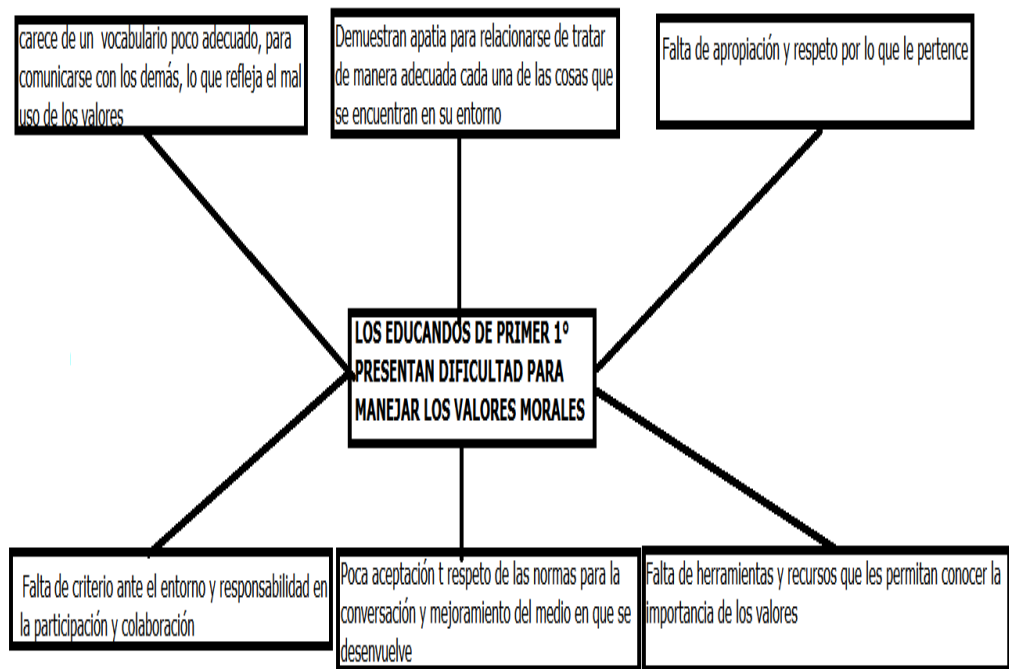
carece de un vocabulario poco adecuado, para comunicarse con los demás, lo que refleja el mal uso de los valores

Demuestran apatia para relacionarse de tratar de manera adecuada cada una de las cosas que se encuentran en su entorno

Falta de apropiación y respeto por lo que le pertence

LOS EDUCANDOS DE PRIMER 1º PRESENTAN DIFICULTAD PARA MANEJAR LOS VALORES MORALES

Falta de criterio ante el entorno y responsabilidad en la participación y colaboración

Poca aceptación t respeto de las normas para la conversación y mejoramiento del medio en que se desenvuelve

Falta de herramientas y recursos que les permitan conocer la importancia de los valores